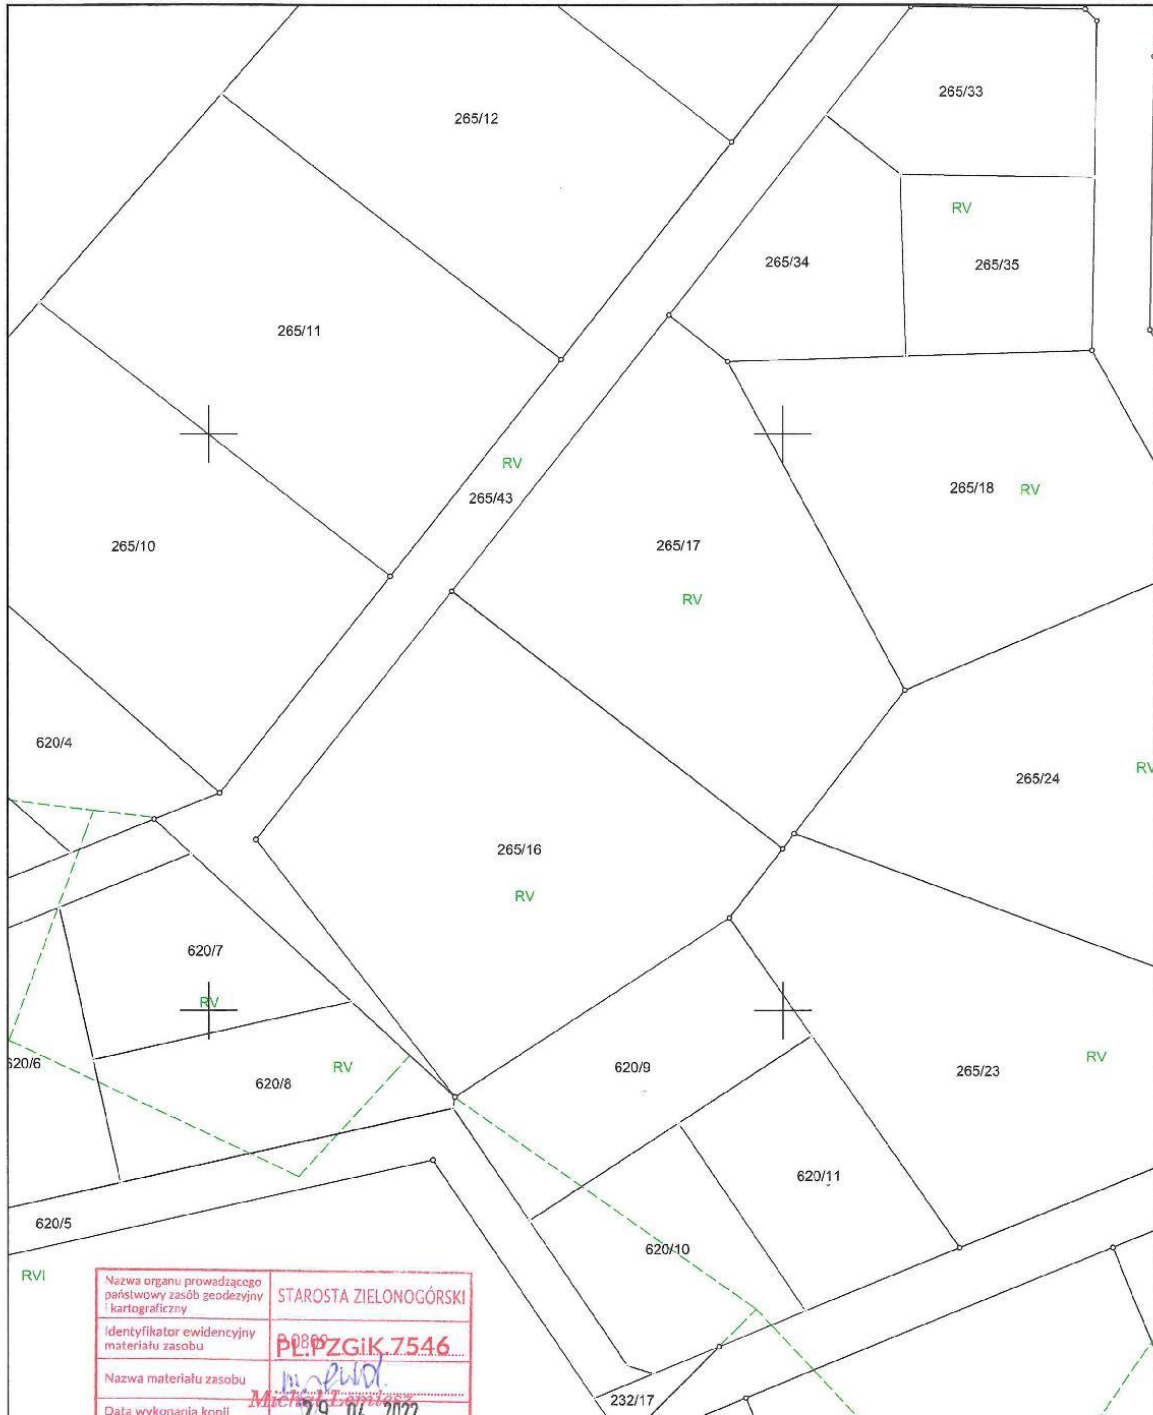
265/12

265/33

RV

265/34

265/35

265/11

RV

265/43

265/18 RV

265/10

265/17

RV

620/4

265/24

RV

265/16

RV

620/7

RV

620/6

620/8

RV

620/9

265/23

RV

620/11

620/5

620/10

RVI

| Nazwa organu prowadzącego państwowy zasób geodezyjny i kartograficzny | STAROSTA ZIELONOGÓRSKI |
|---|---|
| Identyfikator ewidencyjny materiału zasobu | P.0809 PL.PZGiK.7546 |
| Nazwa materiału zasobu | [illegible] |
| Data wykonania kopii | 29. 04. 2022 |

Michał Lemiesz

232/17